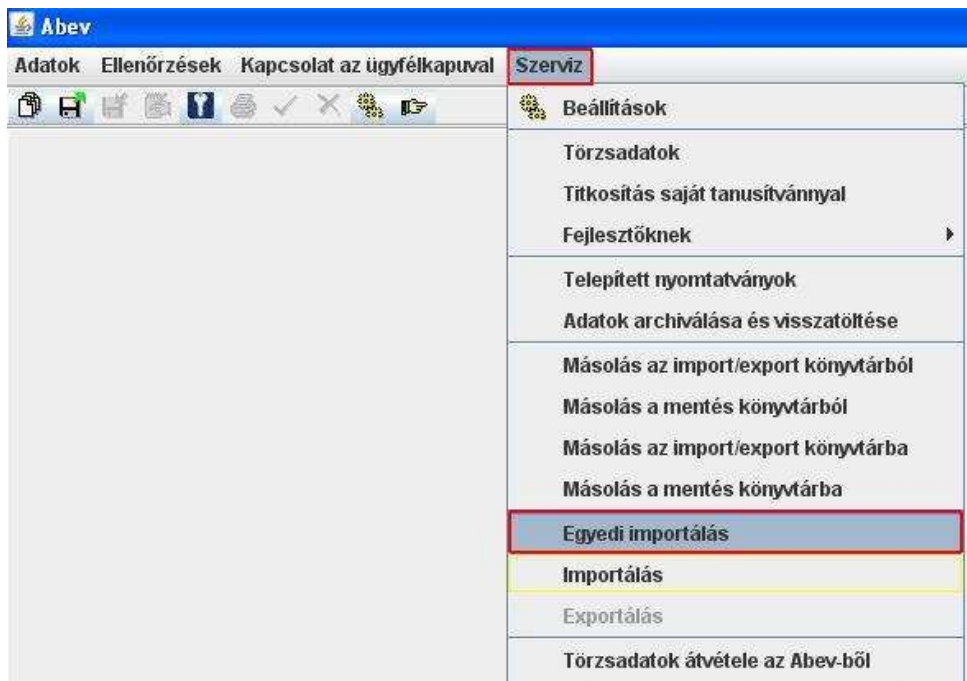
Abev

Adatok Ellenőrzések Kapcsolat az ügyfélkapuval Szerviz

Beállítások
Törzsadatok
Titkosítás saját tanusítvánnyal
Fejlesztőknek
Telepített nyomtatványok
Adatok archiválása és visszatöltése
Másolás az import/export könyvtárból
Másolás a mentés könyvtárból
Másolás az import/export könyvtárba
Másolás a mentés könyvtárba
Egyedi importálás
Importálás
Exportálás
Törzsadatok átvétele az Abev-ből